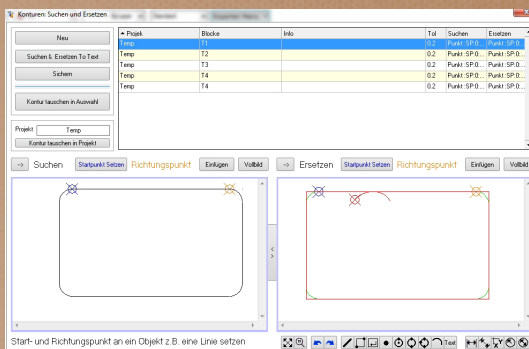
Konturen: Suchen und Ersetzen

Neu

Suchen & Ersetzen To Text

Sichern

Kontur tauschen in Auswahl

Projekt Temp

Kontur tauschen in Projekt

| Projekt | Blöcke | Info | Tol | Suchen | Ersetzen |
|---|---|---|---|---|---|
| Temp | T1 | | 0.2 | Punkt::SP:0... | Punkt::SP:0... |
| Temp | T2 | | 0.2 | Punkt::SP:0... | Punkt::SP:0... |
| Temp | T3 | | 0.2 | Punkt::SP:0... | Punkt::SP:0... |
| Temp | T4 | | 0.2 | Punkt::SP:0... | Punkt::SP:0... |
| Temp | T4 | | 0.2 | Punkt::SP:0... | Punkt::SP:0... |

-> Suchen Startpunkt Setzen Richtungspunkt Einfügen Vollbild

-> Ersetzen Startpunkt Setzen Richtungspunkt Einfügen Vollbild

Start- und Richtungspunkt an ein Objekt z.B. eine Linie setzen

Text